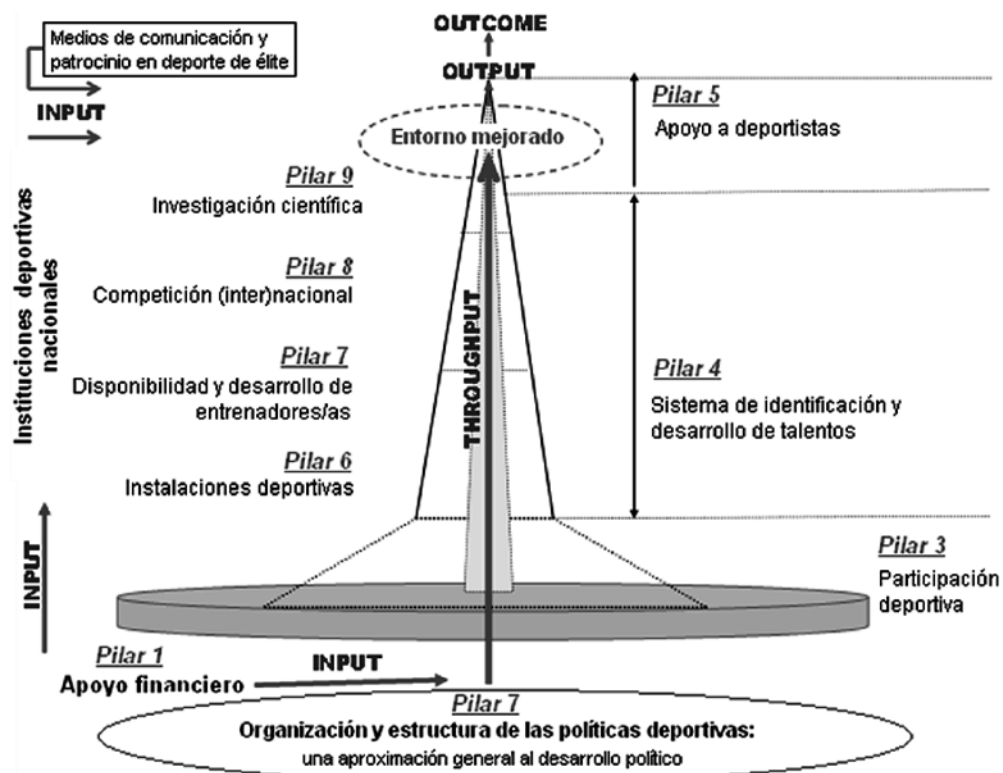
OUTCOME

Medios de comunicación y patrocinio en deporte de élite

OUTPUT

INPUT

Pilar 5
Apoyo a deportistas

Entorno mejorado

Pilar 9
Investigación científica

Instituciones deportivas nacionales

Pilar 8
Competición (inter)nacional

THROUGHPUT

Pilar 7
Disponibilidad y desarrollo de entrenadores/as

Pilar 4
Sistema de identificación y desarrollo de talentos

Pilar 6
Instalaciones deportivas

INPUT

Pilar 3
Participación deportiva

Pilar 1
Apoyo financiero

INPUT

Pilar 7
Organización y estructura de las políticas deportivas:
una aproximación general al desarrollo político